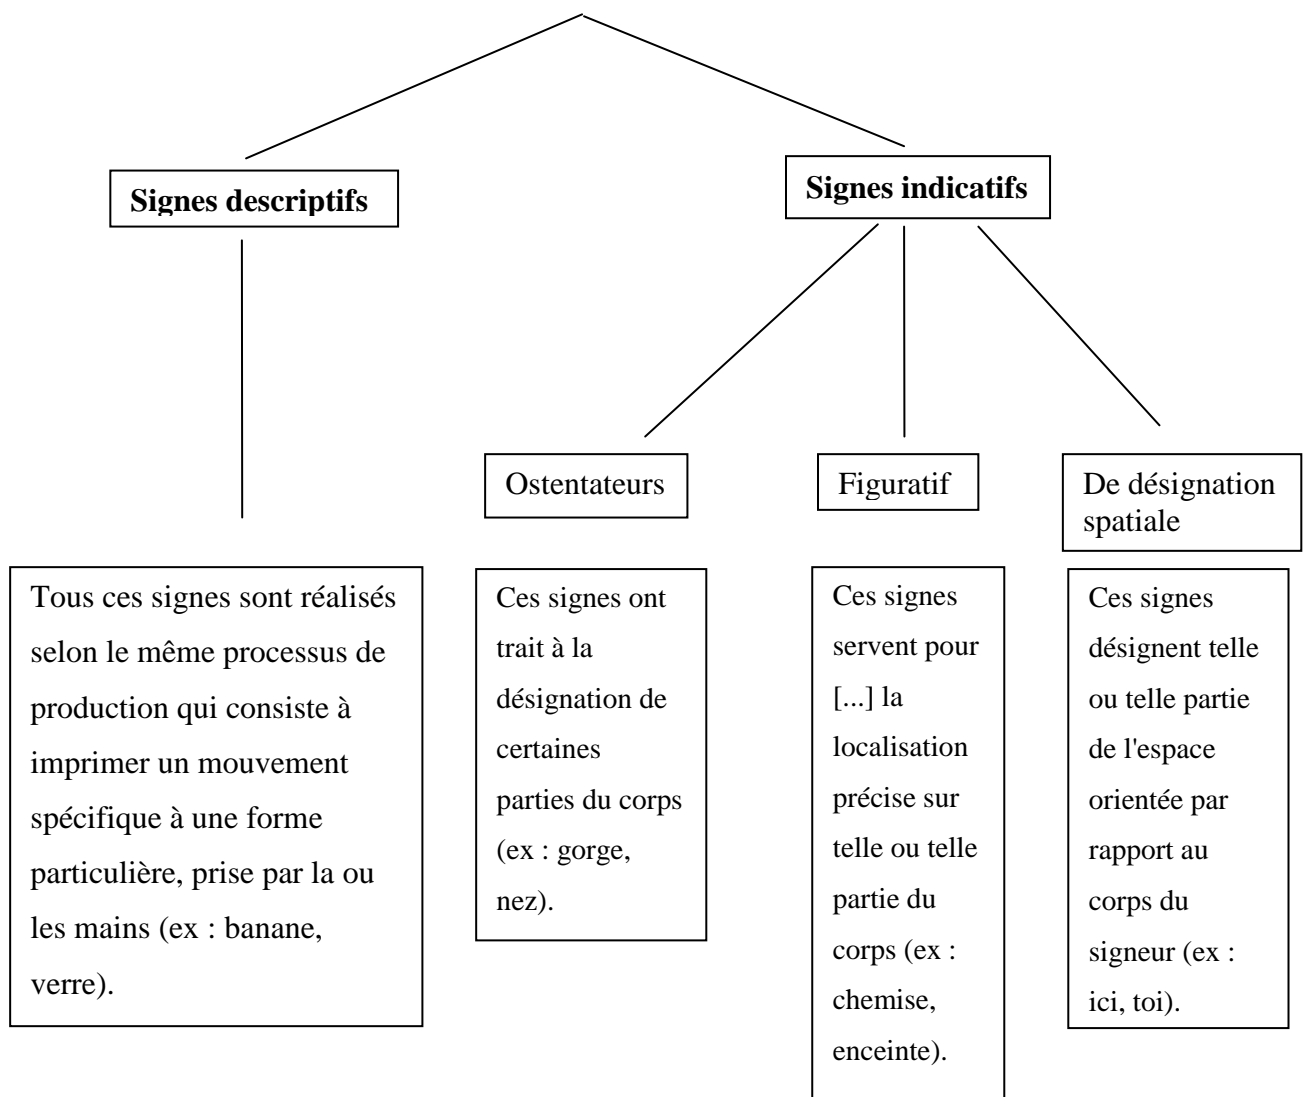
Signes descriptifs

Signes indicatifs

Ostentateurs

Figuratif

De désignation spatiale

Tous ces signes sont réalisés selon le même processus de production qui consiste à imprimer un mouvement spécifique à une forme particulière, prise par la ou les mains (ex : banane, verre).

Ces signes ont trait à la désignation de certaines parties du corps (ex : gorge, nez).

Ces signes servent pour [...] la localisation précise sur telle ou telle partie du corps (ex : chemise, enceinte).

Ces signes désignent telle ou telle partie de l'espace orientée par rapport au corps du signeur (ex : ici, toi).